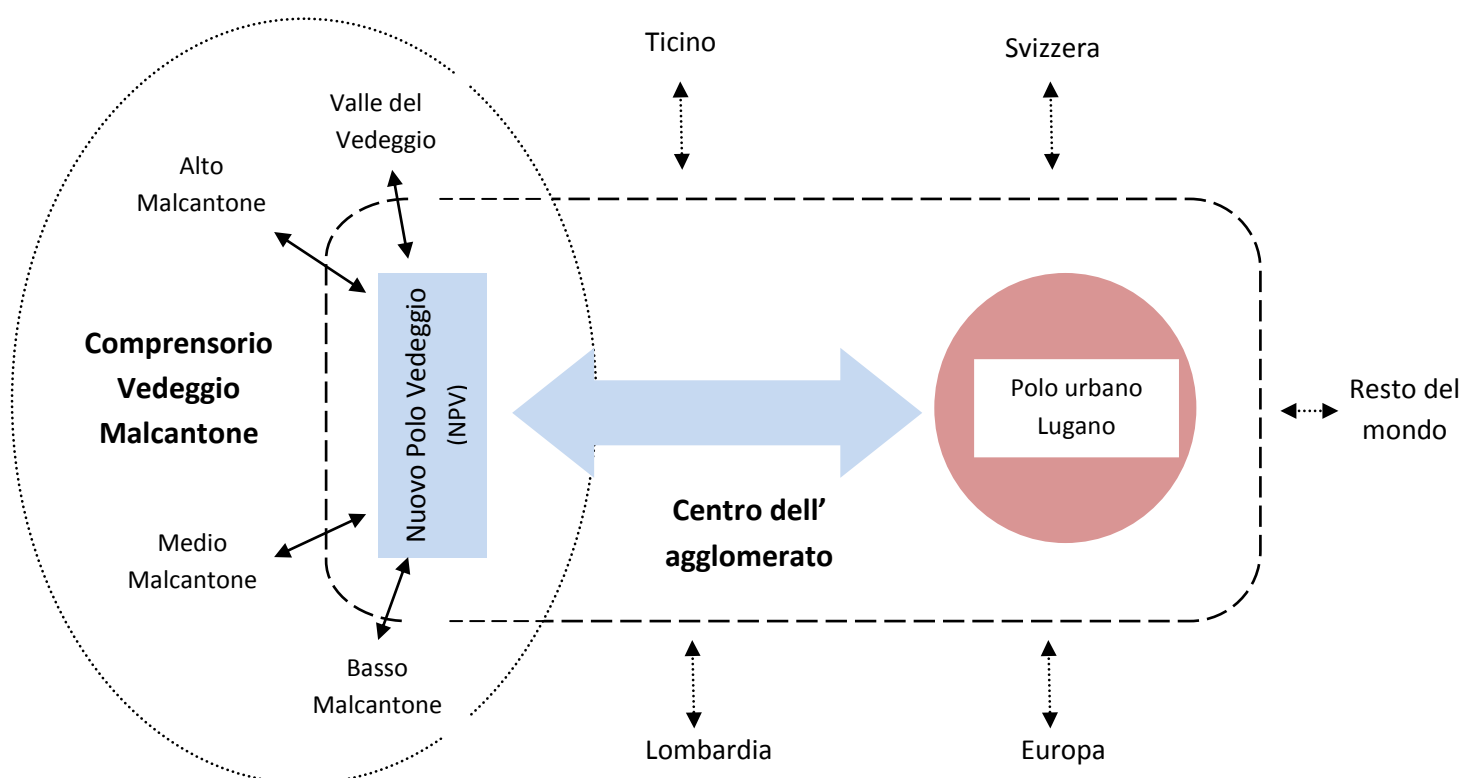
Ticino

Svizzera

Valle del Vedeggio

Alto Malcantone

Comprensorio Vedeggio Malcantone

Nuovo Polo Vedeggio (NPV)

Polo urbano Lugano

Resto del mondo

Centro dell' agglomerato

Medio Malcantone

Basso Malcantone

Lombardia

Europa